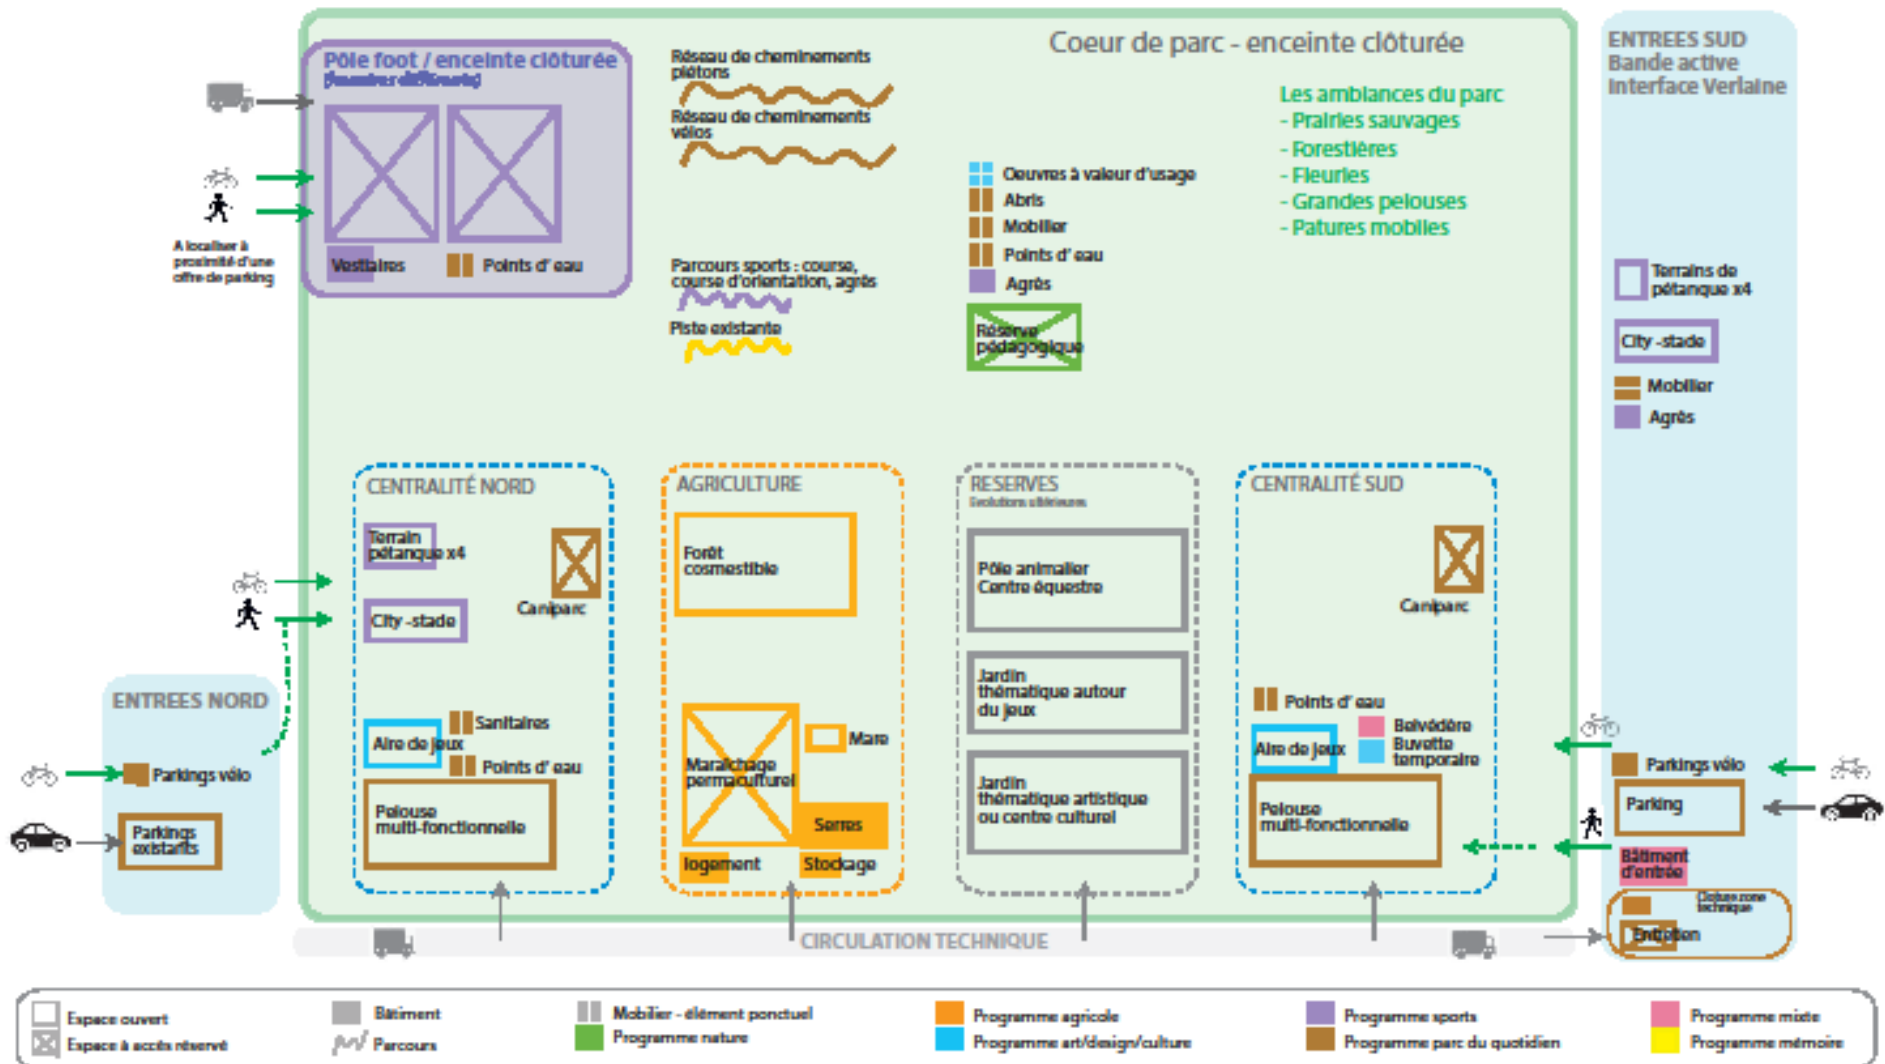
Coeur de parc - enceinte clôturée

Pôle foot / enceinte clôturée
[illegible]

Vestiaires
Points d' eau

A localiser à proximité d'une offre de parking

Réseau de cheminements piétons

Réseau de cheminements vélos

Parcours sports : course, course d'orientation, agrès

Piste existante

Oeuvres à valeur d'usage
Abris
Mobilier
Points d' eau
Agrès

Réserve pédagogique

Les ambiances du parc
- Prairies sauvages
- Forestières
- Fleuries
- Grandes pelouses
- Patures mobiles

ENTREES SUD
Bande active
Interface Verlaine

Terrains de pétanque x4
City -stade
Mobilier
Agrès

CENTRALITÉ NORD
Terrain pétanque x4
City -stade
Caniparc
Sanitaires
Aire de jeux
Points d' eau
Pelouse multi-fonctionnelle

AGRICULTURE
Forêt cosmestible
Maraîchage permaculturel
Mare
Serres
logement
Stockage

RESERVES
Evolutions ultérieures
Pôle animalier Centre équestre
Jardin thématique autour du jeux
Jardin thématique artistique ou centre culturel

CENTRALITÉ SUD
Caniparc
Points d' eau
Aire de jeux
Belvédère
Buvette temporaire
Pelouse multi-fonctionnelle

ENTREES NORD
Parkings vélo
Parkings existants

Parkings vélo
Parking
Bâtiment d'entrée
Clôture zone technique
Entretien

CIRCULATION TECHNIQUE

Espace ouvert
Espace à accès réservé
Bâtiment
Parcours
Mobilier - élément ponctuel
Programme nature
Programme agricole
Programme art/design/culture
Programme sports
Programme parc du quotidien
Programme mixte
Programme mémoire